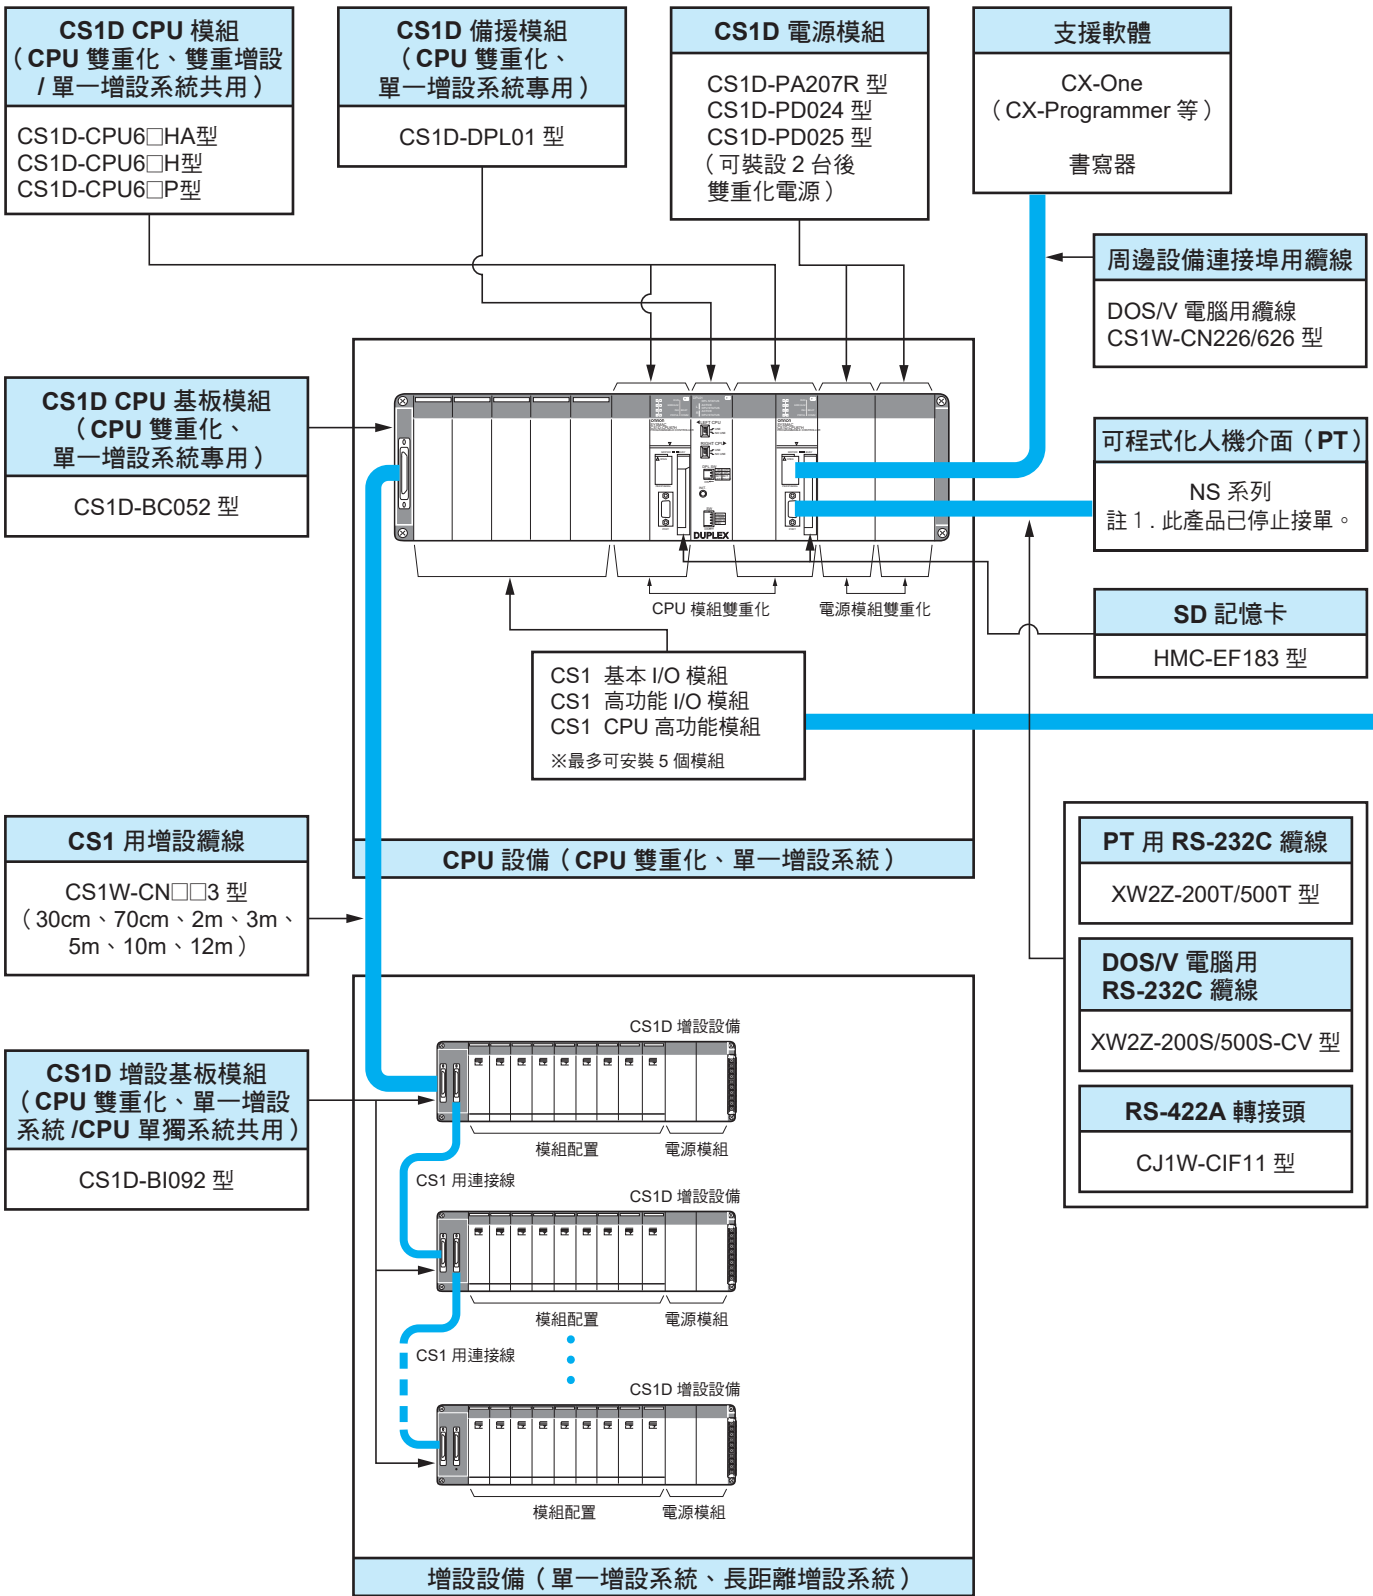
CS1D CPU 模組
（CPU 雙重化、雙重增設 / 單一增設系統共用）

CS1D-CPU6□HA型
CS1D-CPU6□H型
CS1D-CPU6□P型

CS1D 備援模組
（CPU 雙重化、單一增設系統專用）

CS1D-DPL01 型

CS1D 電源模組

CS1D-PA207R 型
CS1D-PD024 型
CS1D-PD025 型
（可裝設 2 台後雙重化電源）

支援軟體

CX-One
（CX-Programmer 等）

書寫器

周邊設備連接埠用纜線

DOS/V 電腦用纜線
CS1W-CN226/626 型

CS1D CPU 基板模組
（CPU 雙重化、單一增設系統專用）

CS1D-BC052 型

可程式化人機介面（PT）

NS 系列
註 1 . 此產品已停止接單。

DUPLEX

CPU 模組雙重化

電源模組雙重化

SD 記憶卡

HMC-EF183 型

CS1 基本 I/O 模組
CS1 高功能 I/O 模組
CS1 CPU 高功能模組
※最多可安裝 5 個模組

CPU 設備（CPU 雙重化、單一增設系統）

CS1 用增設纜線

CS1W-CN□□3 型
（30cm、70cm、2m、3m、5m、10m、12m）

PT 用 RS-232C 纜線

XW2Z-200T/500T 型

DOS/V 電腦用 RS-232C 纜線

XW2Z-200S/500S-CV 型

RS-422A 轉接頭

CJ1W-CIF11 型

CS1D 增設設備

CS1D 增設基板模組
（CPU 雙重化、單一增設系統 /CPU 單獨系統共用）

CS1D-BI092 型

模組配置
電源模組

CS1 用連接線

CS1D 增設設備

模組配置
電源模組

CS1 用連接線

CS1D 增設設備

模組配置
電源模組

增設設備（單一增設系統、長距離增設系統）